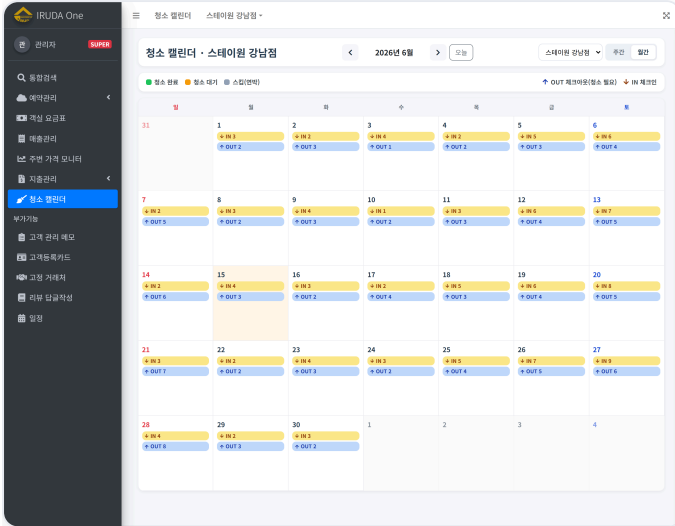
IRUDA One

관 관리자 SUPER

통합검색
예약관리
객실 요금표
매출관리
주변 가격 모니터
지출관리
청소 캘린더
부가기능
고객 관리 메모
고객등록카드
고정 거래처
리뷰 답글작성
일정

≡ 청소 캘린더 스테이원 강남점

청소 캘린더 · 스테이원 강남점 < 2026년 6월 > 오늘 스테이원 강남점 주간 월간

청소 완료 청소 대기 스킵(연박) ↑ OUT 체크아웃(청소 필요) ↓ IN 체크인

| 일 | 월 | 화 | 수 | 목 | 금 | 토 |
|---|---|---|---|---|---|---|
| 31 | 1 ↓ IN 3 ↑ OUT 2 | 2 ↓ IN 2 ↑ OUT 3 | 3 ↓ IN 4 ↑ OUT 1 | 4 ↓ IN 2 ↑ OUT 2 | 5 ↓ IN 5 ↑ OUT 3 | 6 ↓ IN 6 ↑ OUT 4 |
| 7 ↓ IN 2 ↑ OUT 5 | 8 ↓ IN 3 ↑ OUT 2 | 9 ↓ IN 4 ↑ OUT 2 | 10 ↓ IN 1 ↑ OUT 2 | 11 ↓ IN 3 ↑ OUT 3 | 12 ↓ IN 6 ↑ OUT 4 | 13 ↓ IN 7 ↑ OUT 5 |
| 14 ↓ IN 2 ↑ OUT 6 | 15 ↓ IN 4 ↑ OUT 3 | 16 ↓ IN 3 ↑ OUT 2 | 17 ↓ IN 2 ↑ OUT 4 | 18 ↓ IN 5 ↑ OUT 3 | 19 ↓ IN 6 ↑ OUT 4 | 20 ↓ IN 8 ↑ OUT 5 |
| 21 ↓ IN 3 ↑ OUT 7 | 22 ↓ IN 2 ↑ OUT 2 | 23 ↓ IN 4 ↑ OUT 3 | 24 ↓ IN 3 ↑ OUT 2 | 25 ↓ IN 5 ↑ OUT 4 | 26 ↓ IN 7 ↑ OUT 5 | 27 ↓ IN 9 ↑ OUT 6 |
| 28 ↓ IN 4 ↑ OUT 8 | 29 ↓ IN 2 ↑ OUT 3 | 30 ↓ IN 3 ↑ OUT 2 | 1 | 2 | 3 | 4 |